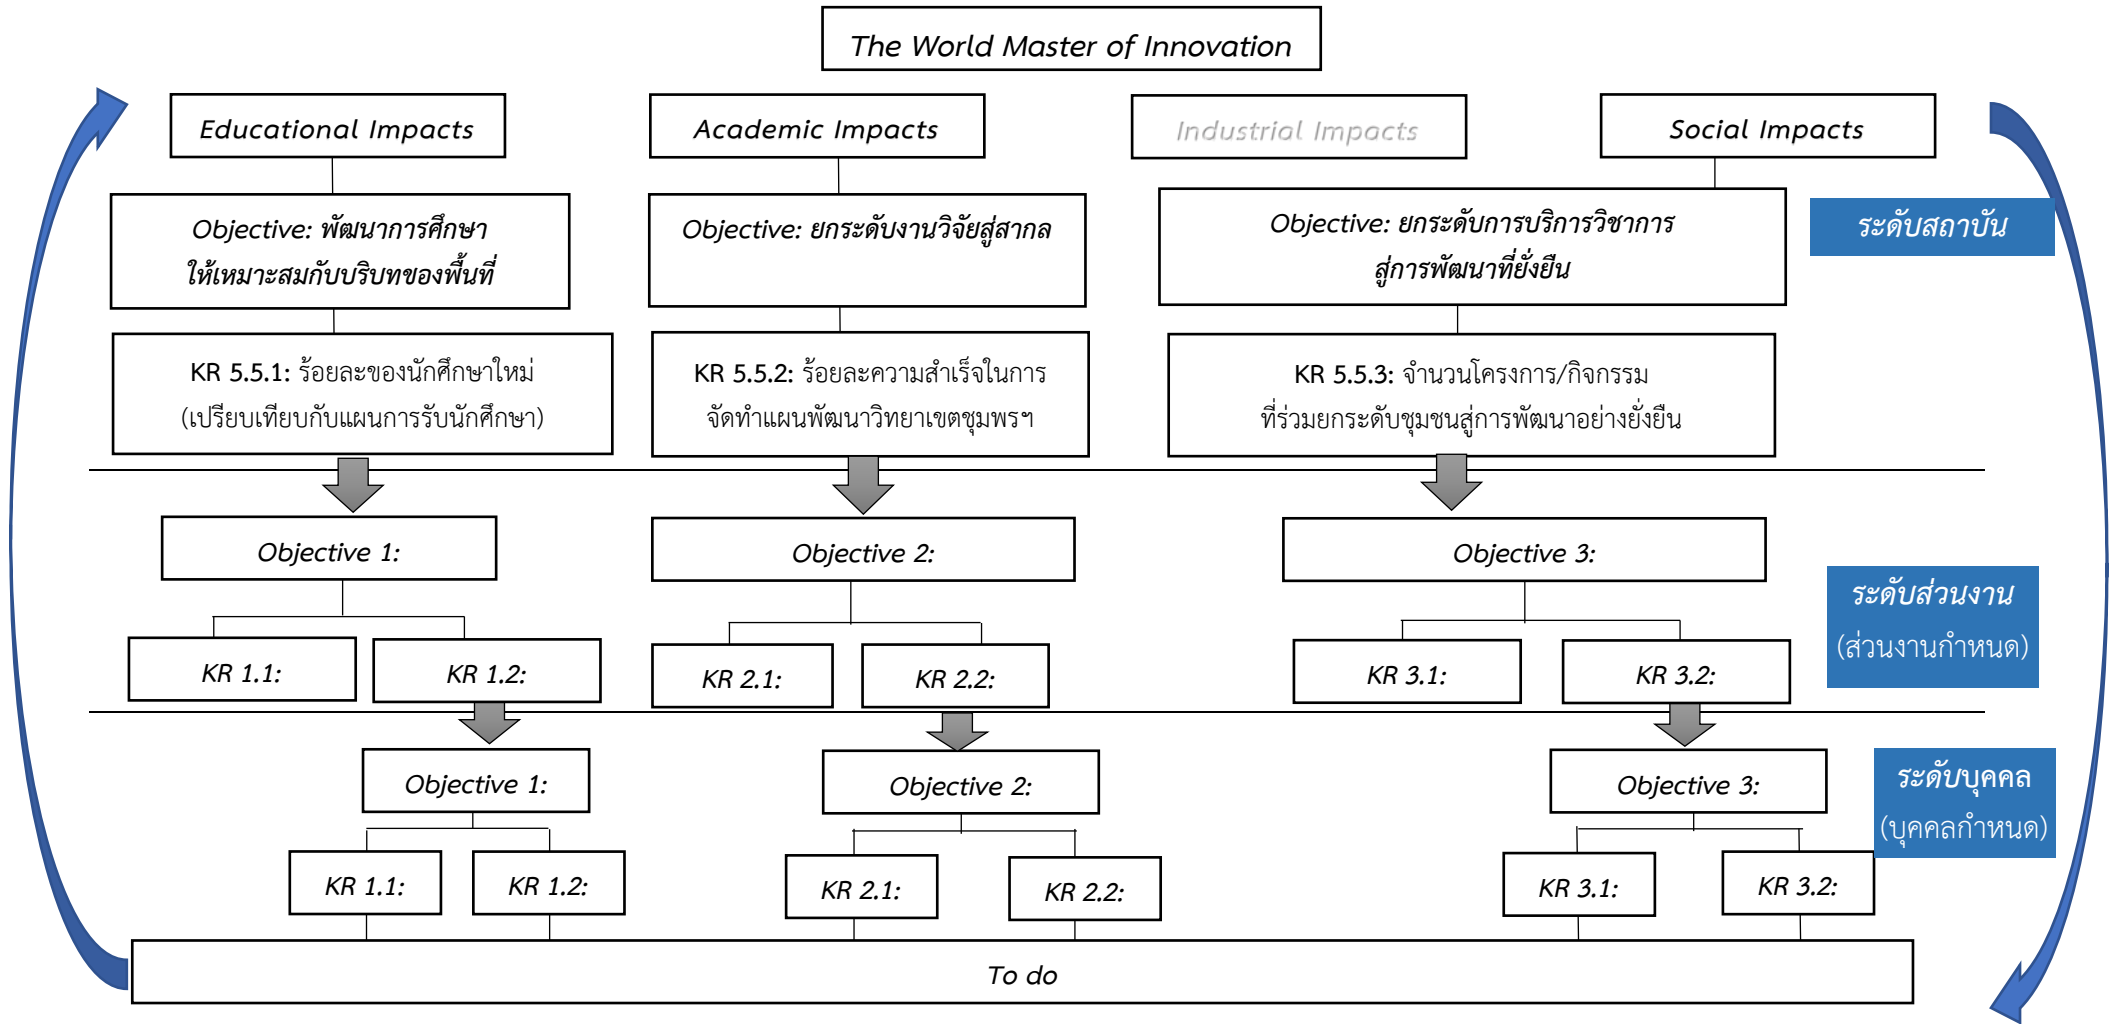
The World Master of Innovation

Educational Impacts

Academic Impacts

Industrial Impacts

Social Impacts

Objective: พัฒนาการศึกษาให้เหมาะสมกับบริบทของพื้นที่

Objective: ยกระดับงานวิจัยสู่สากล

Objective: ยกระดับการบริการวิชาการสู่การพัฒนาที่ยั่งยืน

ระดับสถาบัน

KR 5.5.1: ร้อยละของนักศึกษาใหม่ (เปรียบเทียบกับแผนการรับนักศึกษา)

KR 5.5.2: ร้อยละความสำเร็จในการจัดทำแผนพัฒนาวิทยาเขตชุมพรฯ

KR 5.5.3: จำนวนโครงการ/กิจกรรม ที่ร่วมยกระดับชุมชนสู่การพัฒนาอย่างยั่งยืน

Objective 1:

Objective 2:

Objective 3:

ระดับส่วนงาน (ส่วนงานกำหนด)

KR 1.1:

KR 1.2:

KR 2.1:

KR 2.2:

KR 3.1:

KR 3.2:

Objective 1:

Objective 2:

Objective 3:

ระดับบุคคล (บุคคลกำหนด)

KR 1.1:

KR 1.2:

KR 2.1:

KR 2.2:

KR 3.1:

KR 3.2:

To do